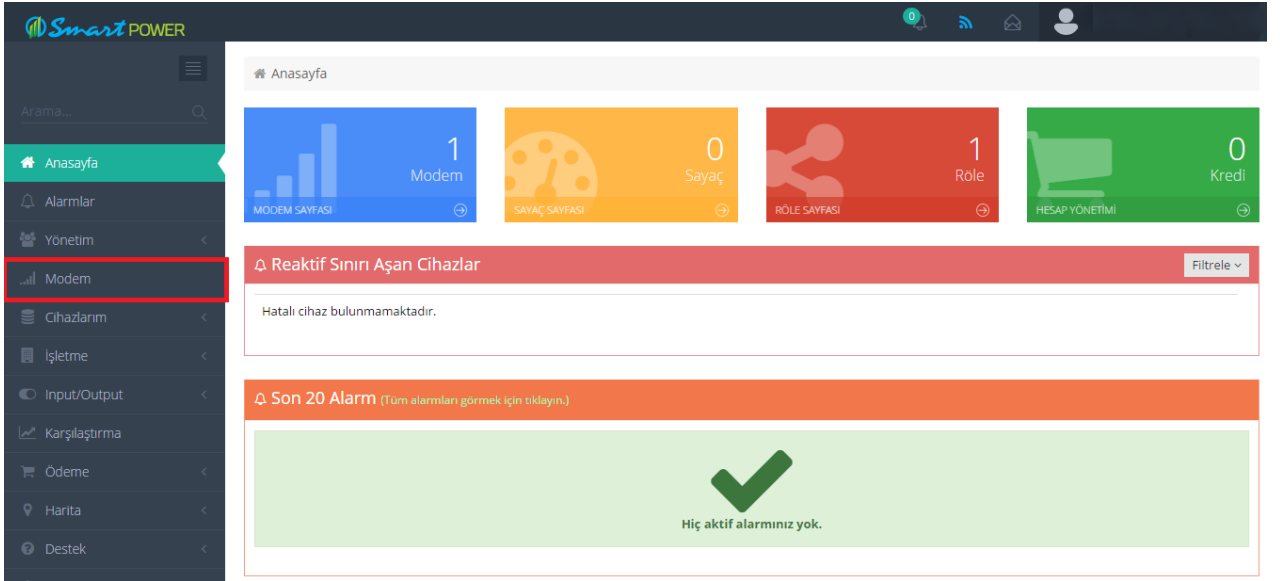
Smart POWER

0

Arama...

Anasayfa

Alarmlar

Yönetim

Modem

Cihazlarım

İşletme

Input/Output

Karşılaştırma

Ödeme

Harita

Destek

Anasayfa

1
Modem
MODEM SAYFASI

0
Sayaç
SAYAÇ SAYFASI

1
Röle
RÖLE SAYFASI

0
Kredi
HESAP YÖNETİMİ

Reaktif Sınırı Aşan Cihazlar

Filtrele

Hatalı cihaz bulunmamaktadır.

Son 20 Alarm (Tüm alarmları görmek için tıklayın.)

Hiç aktif alarmınız yok.